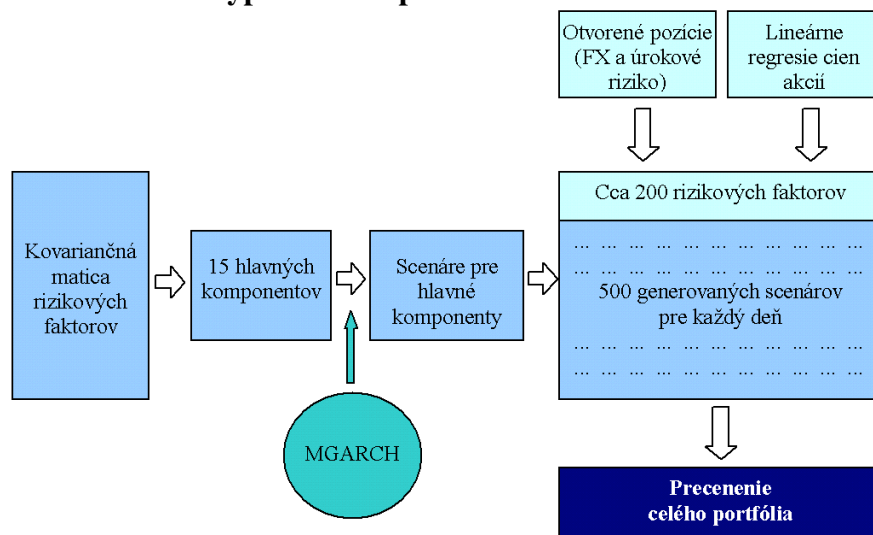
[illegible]

Otvorené pozície (FX a úrokové riziko)

Lineárne regresie cien akcií

Kovariančná matica rizikových faktorov

15 hlavných komponentov

Scenáre pre hlavné komponenty

MGARCH

Cca 200 rizikových faktorov

... ... ... ... ... ... ... ... ... ... ... ...
... ... ... ... ... ... ... ... ... ... ... ...

500 generovaných scenárov pre každý deň

... ... ... ... ... ... ... ... ... ... ... ...
... ... ... ... ... ... ... ... ... ... ... ...

Precenenie celého portfólia